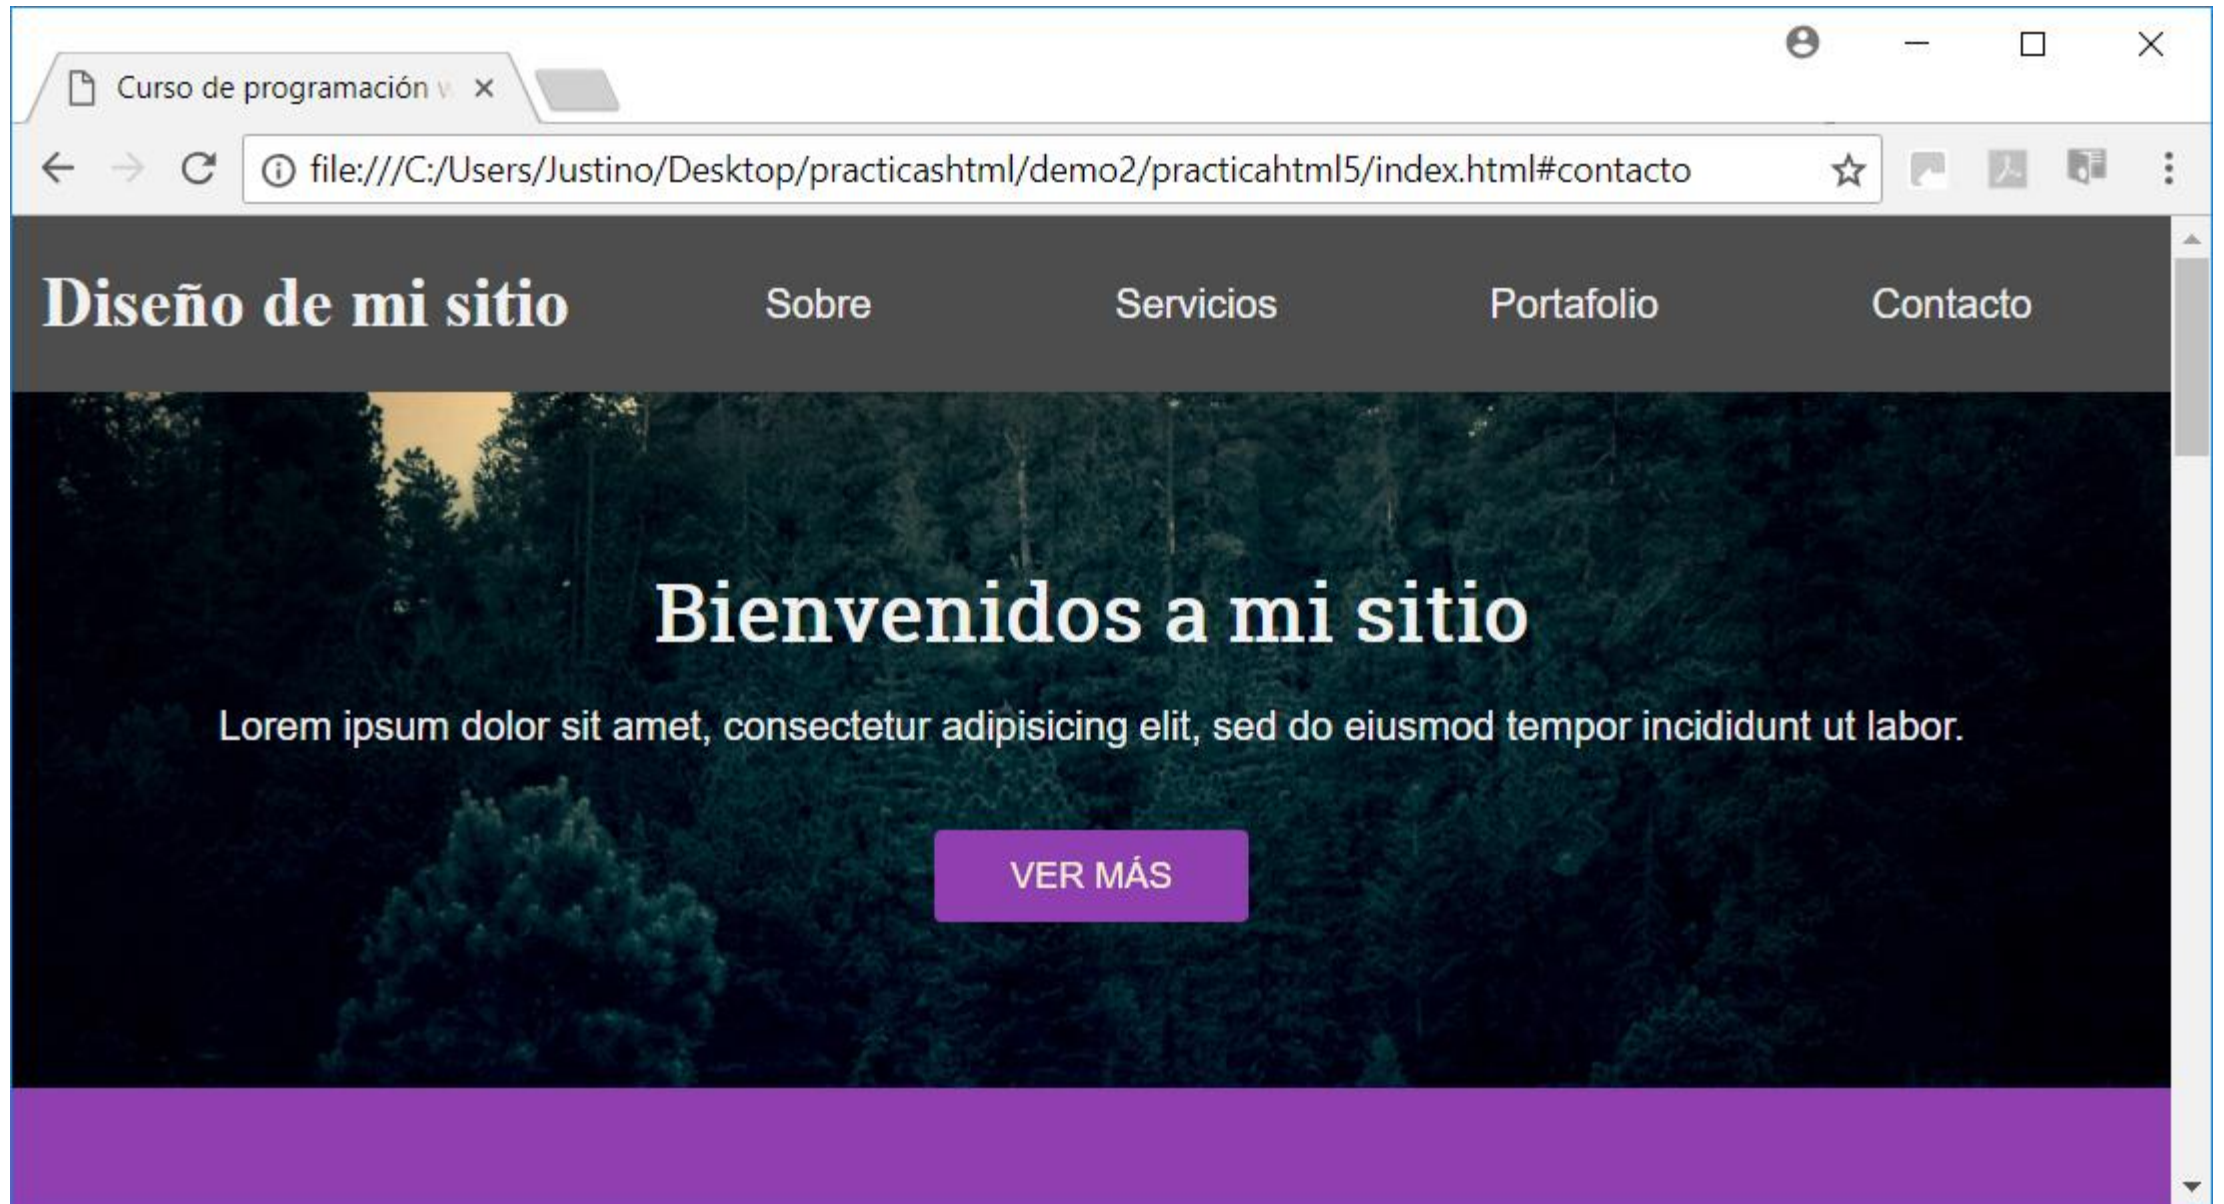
Curso de programación w ×

file:///C:/Users/Justino/Desktop/practicashtml/demo2/practicahtml5/index.html#contacto

Diseño de mi sitio

Sobre

Servicios

Portafolio

Contacto

Bienvenidos a mi sitio

Lorem ipsum dolor sit amet, consectetur adipisicing elit, sed do eiusmod tempor incididunt ut labor.

VER MÁS